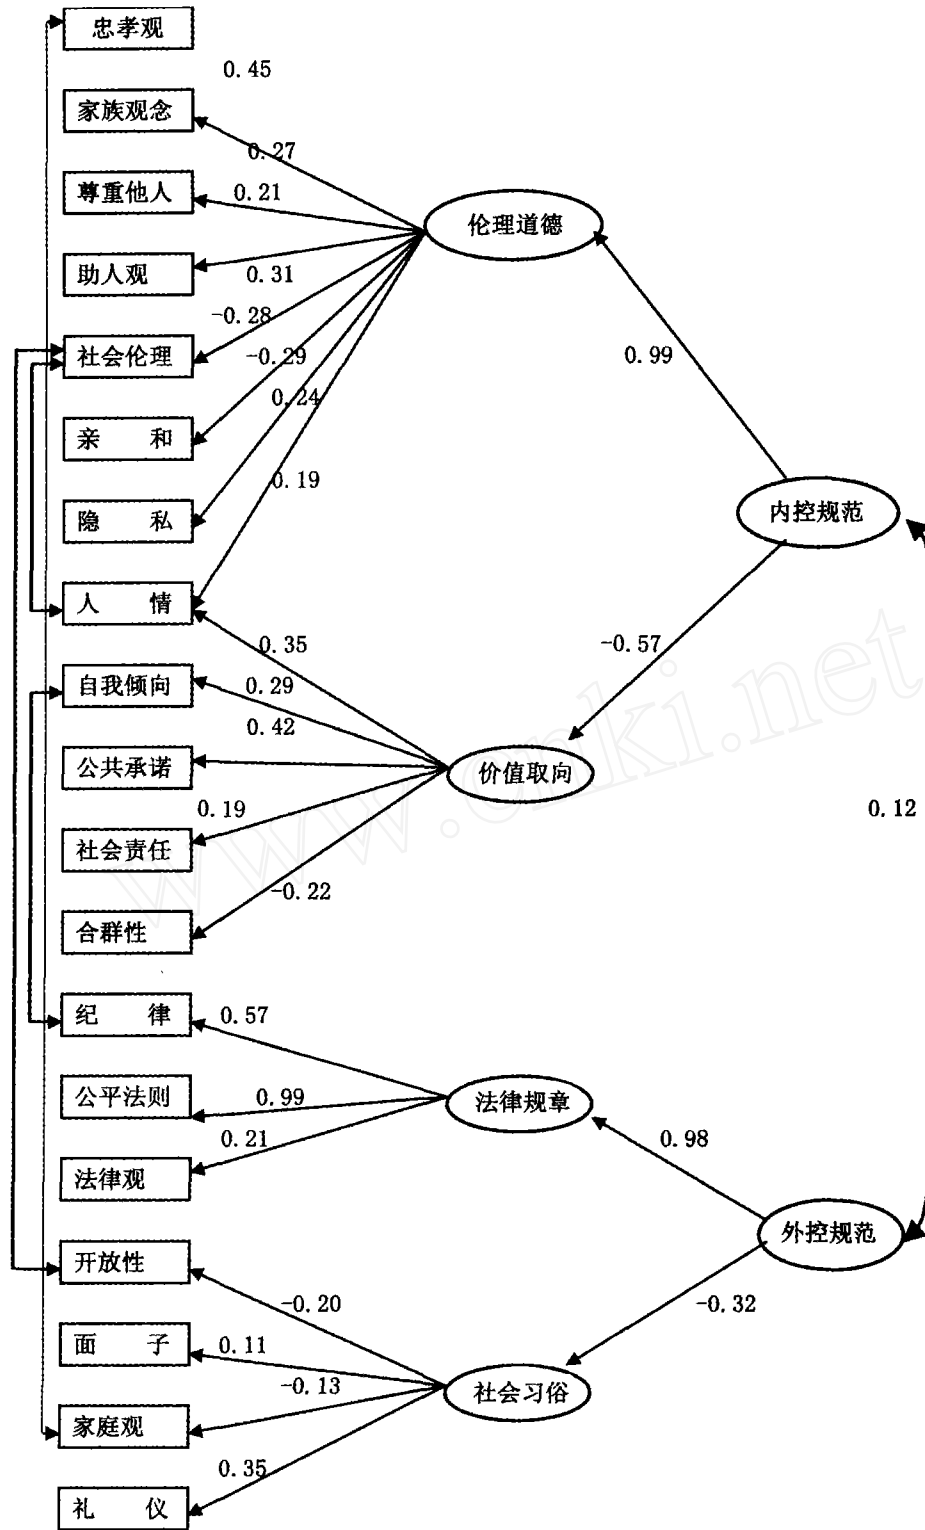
忠孝观

0.45

家族观念

0.27

尊重他人

0.21

伦理道德

助人观

0.31

-0.28

社会伦理

-0.29

0.99

0.24

亲 和

0.19

隐 私

内控规范

人 情

0.35

-0.57

自我倾向

0.29

0.42

公共承诺

价值取向

0.19

0.12

社会责任

-0.22

合群性

纪 律

0.57

公平法则

0.99

法律规章

0.21

0.98

法律观

外控规范

开放性

-0.20

-0.32

面 子

0.11

-0.13

社会习俗

家庭观

0.35

礼 仪

www.cnki.net